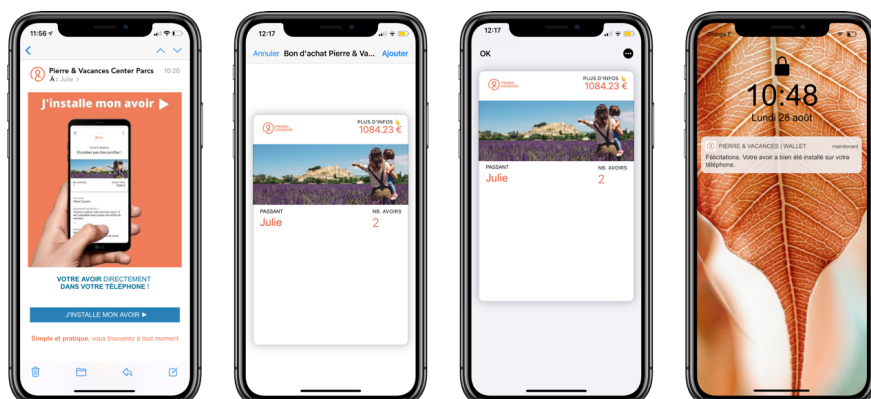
11:56

Pierre & Vacances Center Parcs
10:20
À : Julie >

J'installe mon avoir ▶

VOTRE AVOIR DIRECTEMENT DANS VOTRE TÉLÉPHONE !

J'INSTALLE MON AVOIR ▶

Simple et pratique, vous trouverez à tout moment

12:17

Annuler Bon d'achat Pierre & Va... Ajouter

PLUS D'INFOS
1084.23 €

PASSANT
Julie

NB. AVOIRS
2

12:17

OK

PLUS D'INFOS
1084.23 €

PASSANT
Julie

NB. AVOIRS
2

Orange F

10:48
Lundi 28 août

PIERRE & VACANCES | WALLET
maintenant
Félicitations. Votre avoir a bien été installé sur votre téléphone.